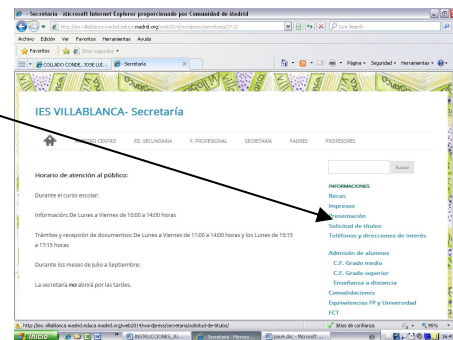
- Secretaría - Microsoft Internet Explorer proporcionado por Comunidad de Madrid

http://ies.villablanca.madrid.org/web2014/wordpress/secretaria/

Live Search

Archivo Edición Ver Favoritos Herramientas Ayuda

Favoritos | Sitios sugeridos

COLLADO CONDE, JOSE LUIS... | Secretaría

Página | Seguridad | Herramientas

IES VILLABLANCA- Secretaría

NUESTRO CENTRO | ED. SECUNDARIA | F. PROFESIONAL | SECRETARÍA | PADRES | PROFESORES

Buscar

Horario de atención al público:

Durante el curso escolar:

Información: De Lunes a Viernes de 10:00 a 14:00 horas

Trámites y recepción de documentos: De Lunes a Viernes de 11:00 a 14:00 horas y los Lunes de 15:15 a 17:15 horas

Durante los meses de Julio a Septiembre:

La secretaría no abrirá por las tardes.

INFORMACIONES
Becas
Impresos
Presentación
Solicitud de títulos
Teléfonos y direcciones de interés

Admisión de alumnos
C.F. Grado medio
C.F. Grado superior
Enseñanza a distancia
Convalidaciones
Equivalencias FP y Universidad
FCT

http://ies.villablanca.madrid.org/web2014/wordpress/secretaria/solicitud-de-titulos/

Sitios de confianza | 90%

Inicio | INSTRUCCIONES_SU... | Secretaría - Microso... | pau4.doc - Microsoft ...